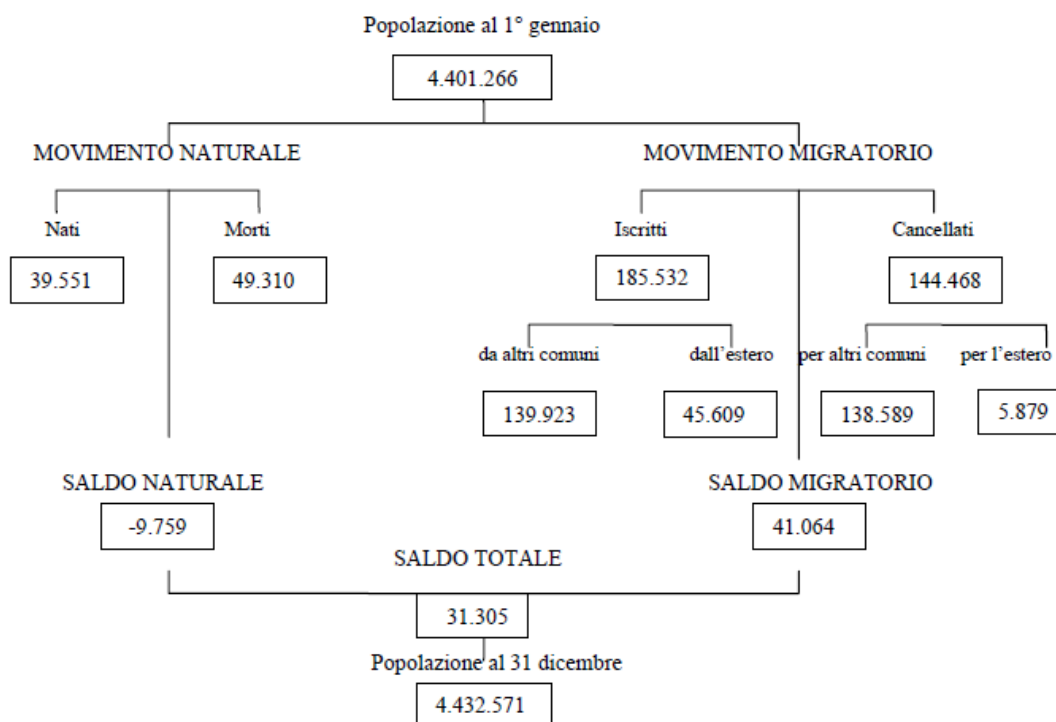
Popolazione al 1° gennaio

4.401.266

MOVIMENTO NATURALE

MOVIMENTO MIGRATORIO

Nati

39.551

Morti

49.310

Iscritti

185.532

Cancellati

144.468

da altri comuni

139.923

dall'estero

45.609

per altri comuni

138.589

per l'estero

5.879

SALDO NATURALE

-9.759

SALDO MIGRATORIO

41.064

SALDO TOTALE

31.305

Popolazione al 31 dicembre

4.432.571